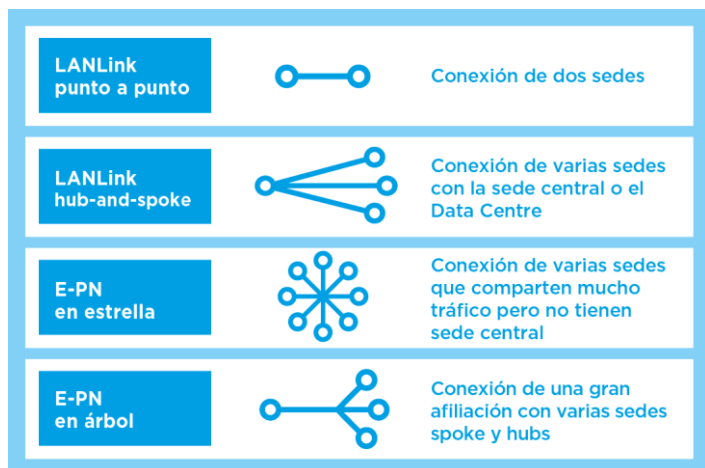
| | |
|---|---|
| LANLink punto a punto | Conexión de dos sedes |
| LANLink hub-and-spoke | Conexión de varias sedes con la sede central o el Data Centre |
| E-PN en estrella | Conexión de varias sedes que comparten mucho tráfico pero no tienen sede central |
| E-PN en árbol | Conexión de una gran afiliación con varias sedes spoke y hubs |